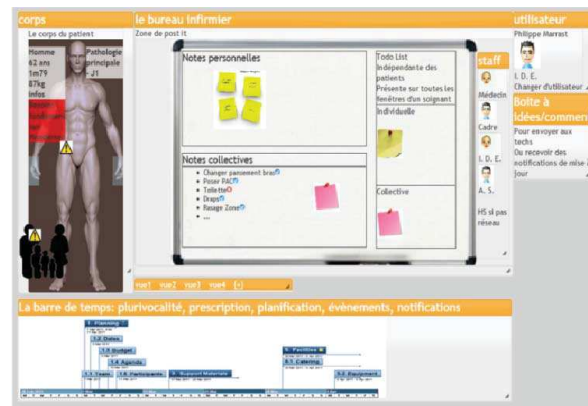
corps

Le corps du patient

Homme
62 ans
1m79
87kg
infos

Pathologie principale
J1

le bureau infirmier

Zone de post it

Notes personnelles

Notes collectives

- Changer pansement bras
- Peser PAC
- Toilette
- Draps
- Rasage Zone
- ...

Todo List
indépendante des patients
Présente sur toutes les fenêtres d'un soignant

Individuelle

Collective

staff

Médecin

Cadre

I. D. E.

A. S.

HS si pas réseau

vue1 vue2 vue3 vue4 [+]

utilisateur

Philippe Marrast

I. D. E.

Changer d'utilisateur

Boîte à idées/commentaires

Pour envoyer aux techs
Ou recevoir des notifications de mise à jour

La barre de temps: plurivocalité, prescription, planification, évènements, notifications

1 Planning

1.1 Dates

1.3 Budget

1.4 Agenda

1.5 Team

1.6 Participants

2 Support Matériel

3 Facilities

3.1 Catering

3.2 Equipment